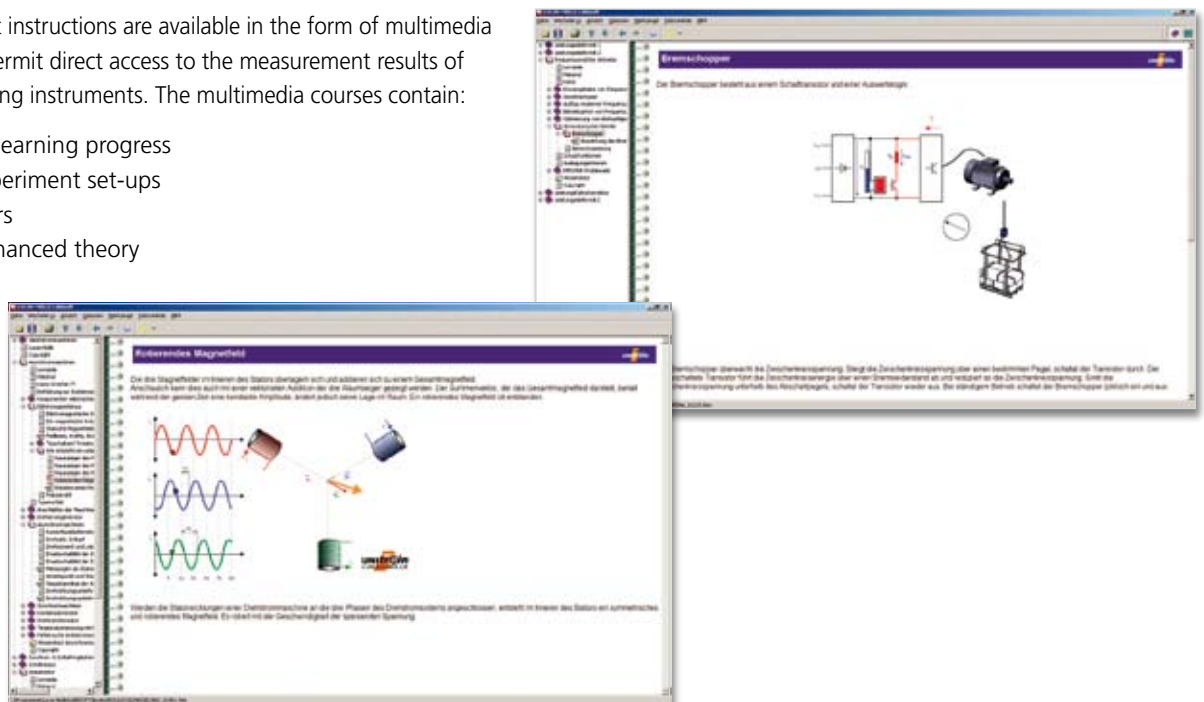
t instructions are available in the form of multimedia ermit direct access to the measurement results of ng instruments. The multimedia courses contain:

earning progress
periment set-ups
rs
hanced theory

Bremschopper

Der Bremschopper besteht aus einem Schalttransistor und einer Auswertelogik.

Rotierendes Magnetfeld

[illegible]